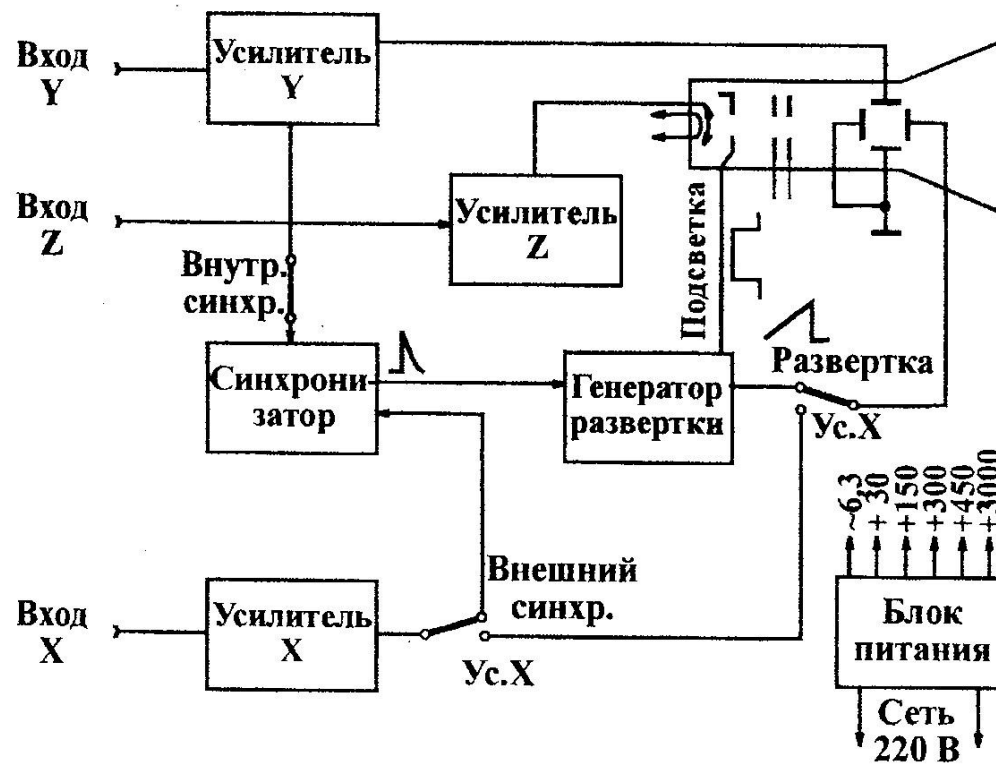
Вход Y

Усилитель Y

Вход Z

Усилитель Z

Внутр. синхр.

Подсветка

Синхронизатор

Генератор развертки

Развертка

Ус.X

~6,3
+30
+150
+300
+450
+3000

Вход X

Усилитель X

Внешний синхр.

Ус.X

Блок питания

Сеть 220 В